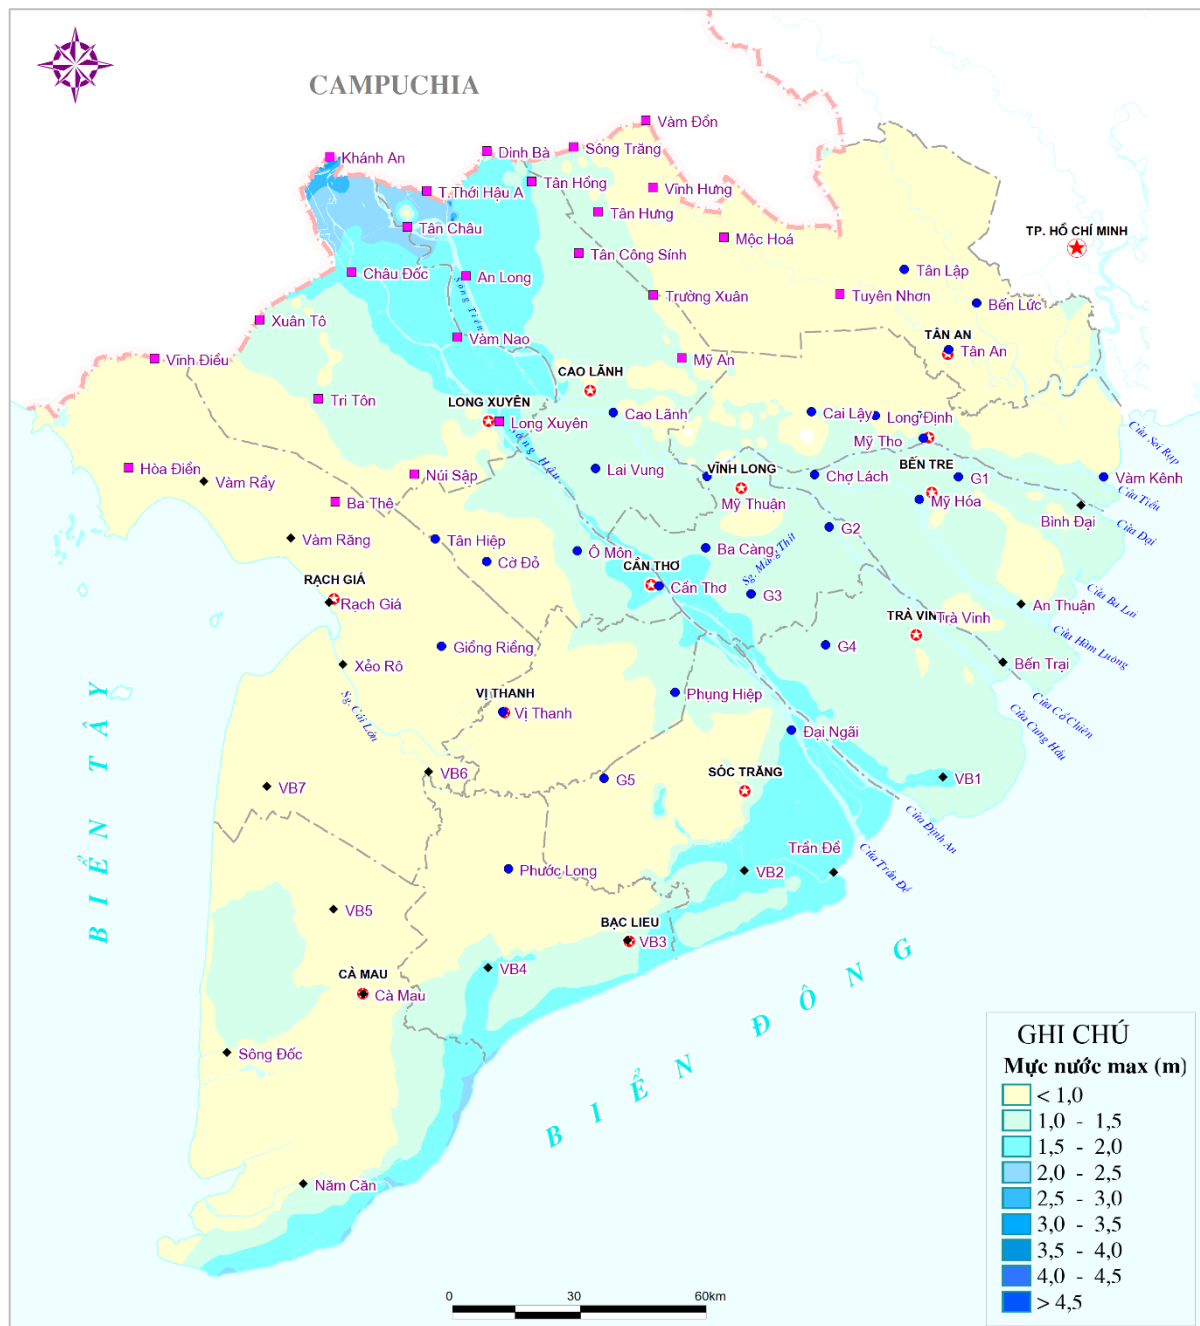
CAMPUCHIA

Vàm Đồn
Khánh An
Dinh Bà
Sông Trăng
T.Thới Hậu A
Tân Hồng
Vĩnh Hưng
Tân Hưng
Tân Châu
Mộc Hoá
Tân Công Sính
TP. HỒ CHÍ MINH
Châu Đốc
An Long
Tân Lập
Trường Xuân
Tuyên Nhơn
Bến Lức
Xuân Tô
Vàm Nao
TÂN AN
Tân An
Vĩnh Điều
CAO LÃNH
Mỹ An
Tri Tôn
LONG XUYÊN
Long Xuyên
Cao Lãnh
Cai Lậy
Long Định
Mỹ Tho
Cửa Soài Rạp
Hòa Điền
Vàm Rầy
Núi Sập
Lai Vung
VĨNH LONG
BẾN TRE
Chợ Lách
G1
Vàm Kênh
Mỹ Thuận
Mỹ Hóa
Cửa Tiểu
Ba Thê
Bình Đại
Cửa Đại
Vàm Răng
Tân Hiệp
G2
Ô Môn
Ba Càng
Cờ Đỏ
CẦN THƠ
RẠCH GIÁ
Cần Thơ
G3
Rạch Giá
An Thuận
Cửa Ba Lai
TRÀ VINH
Trà Vinh
Giồng Riềng
G4
Cửa Hàm Luông
Xẻo Rô
Bến Trại
VỊ THANH
Phụng Hiệp
Vị Thanh
Cửa Cổ Chiên
Cửa Cung Hầu
Đại Ngãi
VB6
SÓC TRĂNG
VB1
G5
VB7
Cửa Định An
Trần Đề
Cửa Trần Đề
Phước Long
VB2
VB5
BẠC LIÊU
VB3
CÀ MAU
VB4
Cà Mau
Sông Đốc
Năm Căn
BIỂN TÂY
BIỂN ĐÔNG

GHI CHÚ
Mực nước max (m)
< 1,0
1,0 - 1,5
1,5 - 2,0
2,0 - 2,5
2,5 - 3,0
3,0 - 3,5
3,5 - 4,0
4,0 - 4,5
> 4,5

0 30 60km